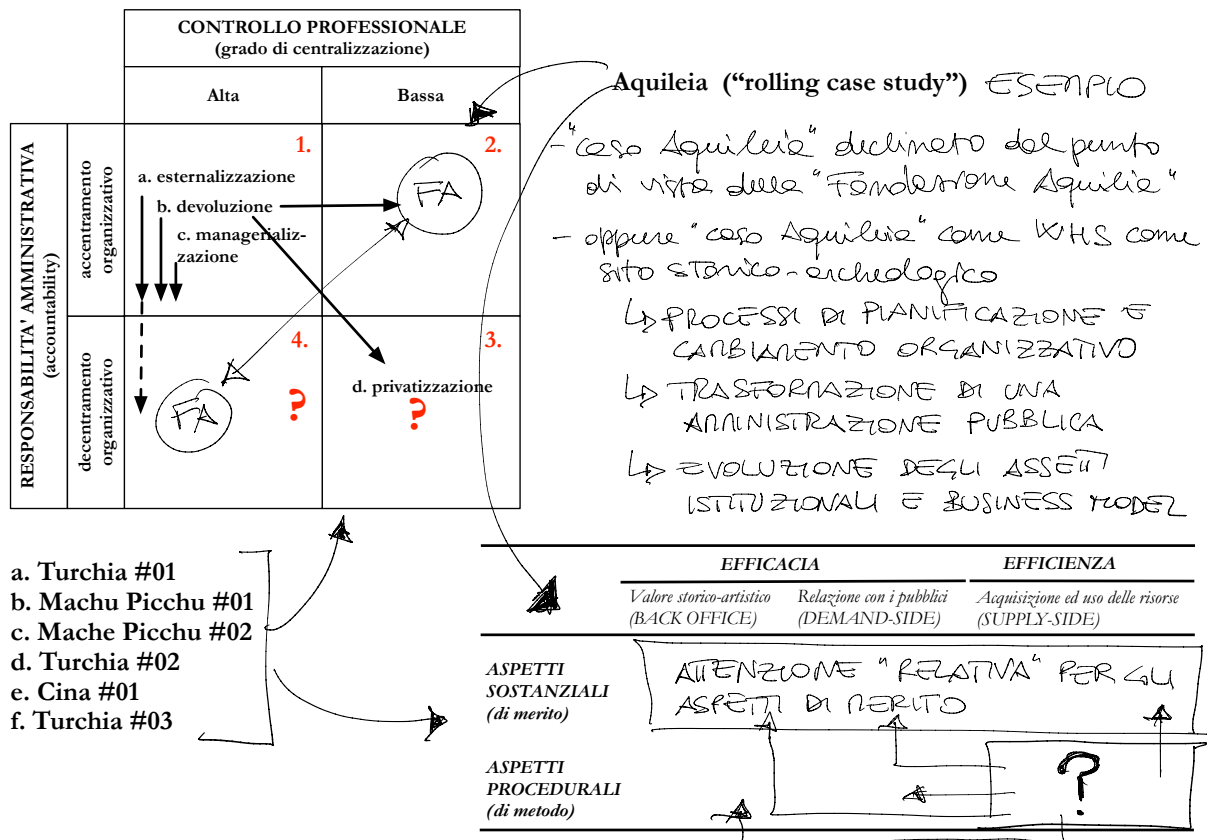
| | | CONTROLLO PROFESSIONALE (grado di centralizzazione) | |
|---|---|---|---|
| | | Alta | Bassa |
| RESPONSABILITA' AMMINISTRATIVA (accountability) | accentramento organizzativo | 1. a. esternalizzazione b. devoluzione c. managerializzazione | 2. FA |
| | decentramento organizzativo | 4. FA ? | 3. d. privatizzazione ? |

a. Turchia #01
b. Machu Picchu #01
c. Mache Picchu #02
d. Turchia #02
e. Cina #01
f. Turchia #03

Aquileia ("rolling case study") ESEMPIO

- "caso Aquileia" declinato dal punto di vista della "Fondazione Aquileia"

- oppure "caso Aquileia" come WHS come sito storico-archeologico
↳ PROCESSI DI PIANIFICAZIONE E CAMBIAMENTO ORGANIZZATIVO
↳ TRASFORMAZIONE DI UNA AMMINISTRAZIONE PUBBLICA
↳ EVOLUZIONE DEGLI ASSETTI ISTITUZIONALI E BUSINESS MODEL

| | EFFICACIA | | EFFICIENZA |
|---|---|---|---|
| | Valore storico-artistico (BACK OFFICE) | Relazione con i pubblici (DEMAND-SIDE) | Acquisizione ed uso delle risorse (SUPPLY-SIDE) |
| ASPETTI SOSTANZIALI (di merito) | ATTENZIONE "RELATIVA" PER GLI ASPETTI DI MERITO | | |
| ASPETTI PROCEDURALI (di metodo) | | | ? |